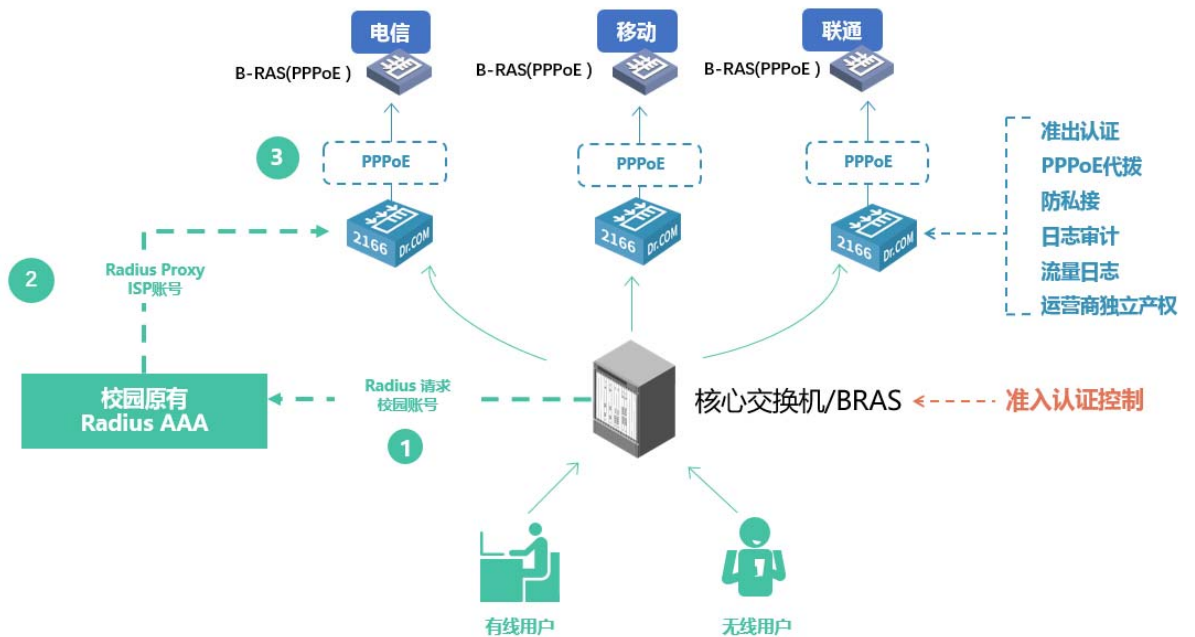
电信
移动
联通
B-RAS(PPPoE )
B-RAS(PPPoE )
B-RAS(PPPoE )
3
PPPoE
PPPoE
PPPoE
准出认证
PPPoE代拨
防私接
日志审计
流量日志
运营商独立产权
2166 Dr.COM
2166 Dr.COM
2166 Dr.COM
2
Radius Proxy
ISP账号
校园原有
Radius AAA
Radius 请求
校园账号
1
核心交换机/BRAS
准入认证控制
有线用户
无线用户